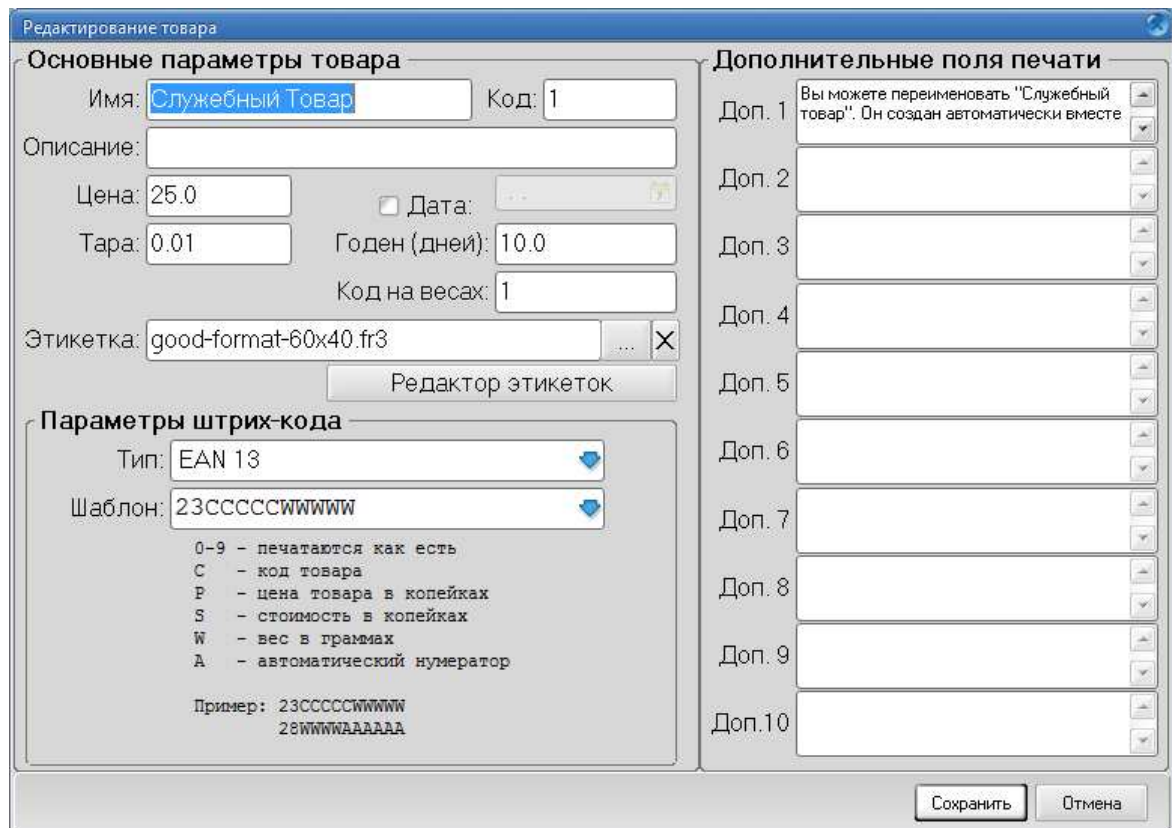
Редактирование товара

Основные параметры товара

Имя: Служебный Товар Код: 1

Описание:

Цена: 25.0 Дата:

Тара: 0.01 Годен (дней): 10.0

Код на весах: 1

Этикетка: good-format-60x40.fr3 ... X

Редактор этикеток

Параметры штрих-кода

Тип: EAN 13

Шаблон: 23CCCCCWWWWW

0-9 - печатаются как есть
C - код товара
P - цена товара в копейках
S - стоимость в копейках
W - вес в граммах
A - автоматический нумератор

Пример: 23CCCCCWWWWW
28WWWWAAAAAA

Дополнительные поля печати

Доп. 1 Вы можете переименовать "Служебный товар". Он создан автоматически вместе

Доп. 2

Доп. 3

Доп. 4

Доп. 5

Доп. 6

Доп. 7

Доп. 8

Доп. 9

Доп.10

Сохранить Отмена